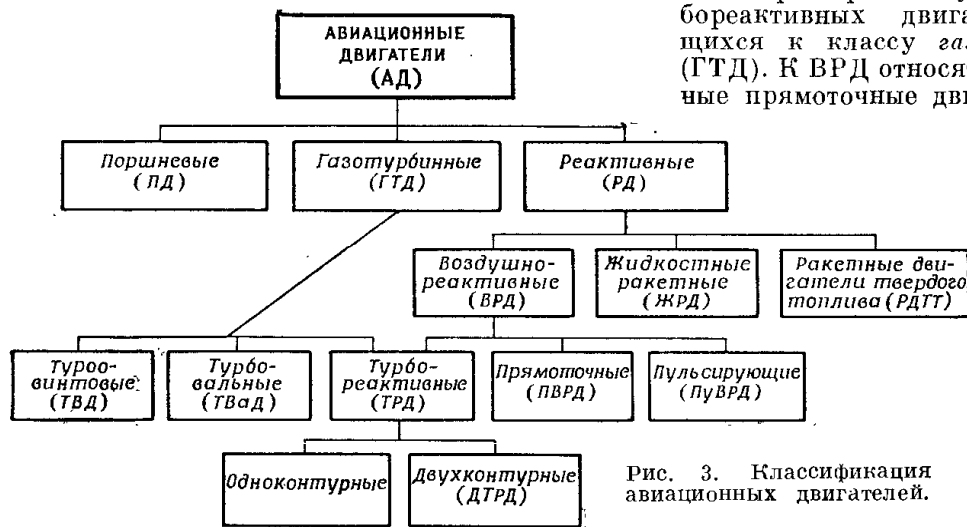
бореактивных двига щихся к классу га (ГТД). К ВРД относя ные прямоточные дв

АВИАЦИОННЫЕ ДВИГАТЕЛИ (АД)

Поршневые (ПД)

Газотурбинные (ГТД)

Реактивные (РД)

Воздушно-реактивные (ВРД)

Жидкостные ракетные (ЖРД)

Ракетные двигатели твердого топлива (РДТТ)

Туроовинтовые (ТВД)

Турбовальные (ТВаД)

Турбореактивные (ТРД)

Прямоточные (ПВРД)

Пульсирующие (ПуВРД)

Одноконтурные

Двухконтурные (ДТРД)

Рис. 3. Классификация авиационных двигателей.